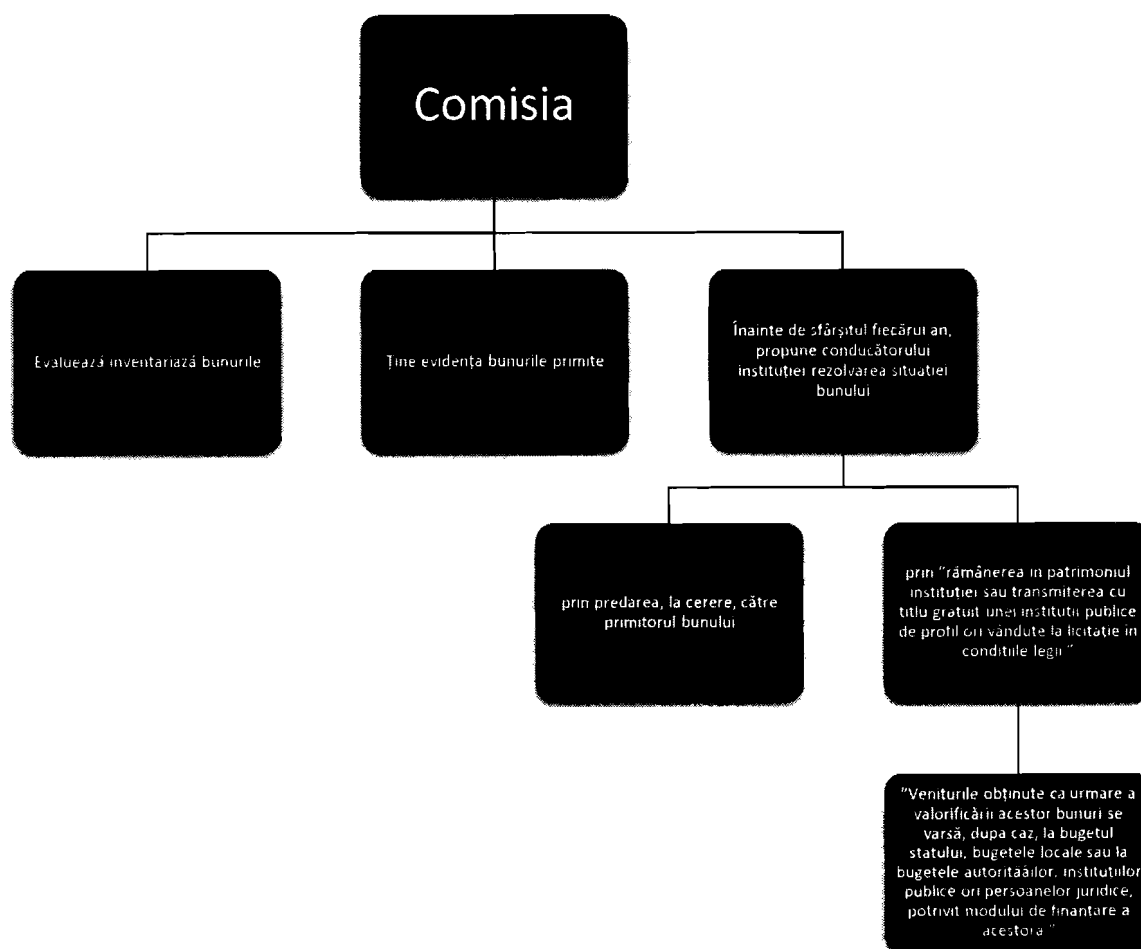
Comisia

Evaluează inventariază bunurile

Ține evidența bunurile primite

Înainte de sfârșitul fiecărui an, propune conducătorului instituției rezolvarea situației bunului

prin predarea, la cerere, către primitorul bunului

prin "rămânerea în patrimoniul instituției sau transmiterea cu titlu gratuit unei instituții publice de profil ori vândute la licitație în condițiile legii."

"Veniturile obținute ca urmare a valorificării acestor bunuri se varsă, după caz, la bugetul statului, bugetele locale sau la bugetele autoritaăilor, instituțiilor publice ori persoanelor juridice, potrivit modului de finanțare a acestora."